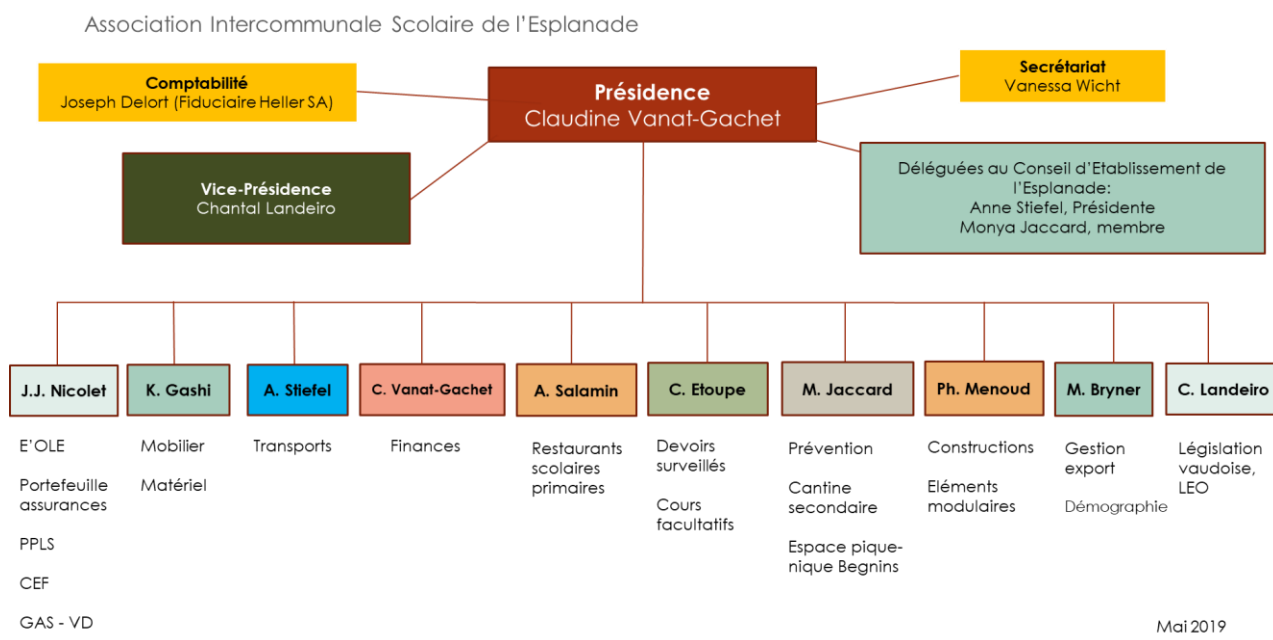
Association Intercommunale Scolaire de l'Esplanade

Comptabilité
Joseph Delort (Fiduciaire Heller SA)

Présidence
Claudine Vanat-Gachet

Secrétariat
Vanessa Wicht

Vice-Présidence
Chantal Landeiro

Déléguées au Conseil d'Etablissement de l'Esplanade:
Anne Stiefel, Présidente
Monya Jaccard, membre

J.J. Nicolet

E'OLE

Portefeuille assurances

PPLS

CEF

GAS - VD

K. Gashi

Mobilier

Matériel

A. Stiefel

Transports

C. Vanat-Gachet

Finances

A. Salamin

Restaurants scolaires primaires

C. Etoupe

Devoirs surveillés

Cours facultatifs

M. Jaccard

Prévention

Cantine secondaire

Espace pique-nique Begnins

Ph. Menoud

Constructions

Eléments modulaires

M. Bryner

Gestion export

Démographie

C. Landeiro

Législation vaudoise, LEO

Mai 2019